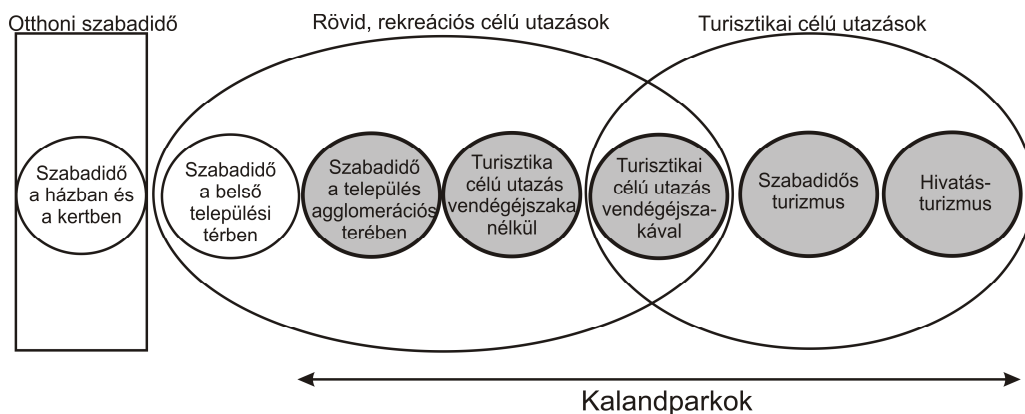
Otthoni szabadidő

Rövid, rekreációs célú utazások

Turisztikai célú utazások

Szabadidő a házban és a kertben

Szabadidő a belső települési térben

Szabadidő a település agglomerációs terében

Turisztika célú utazás vendégéjszaka nélkül

Turisztikai célú utazás vendégéjszakával

Szabadidős turizmus

Hivatásturizmus

Kalandparkok